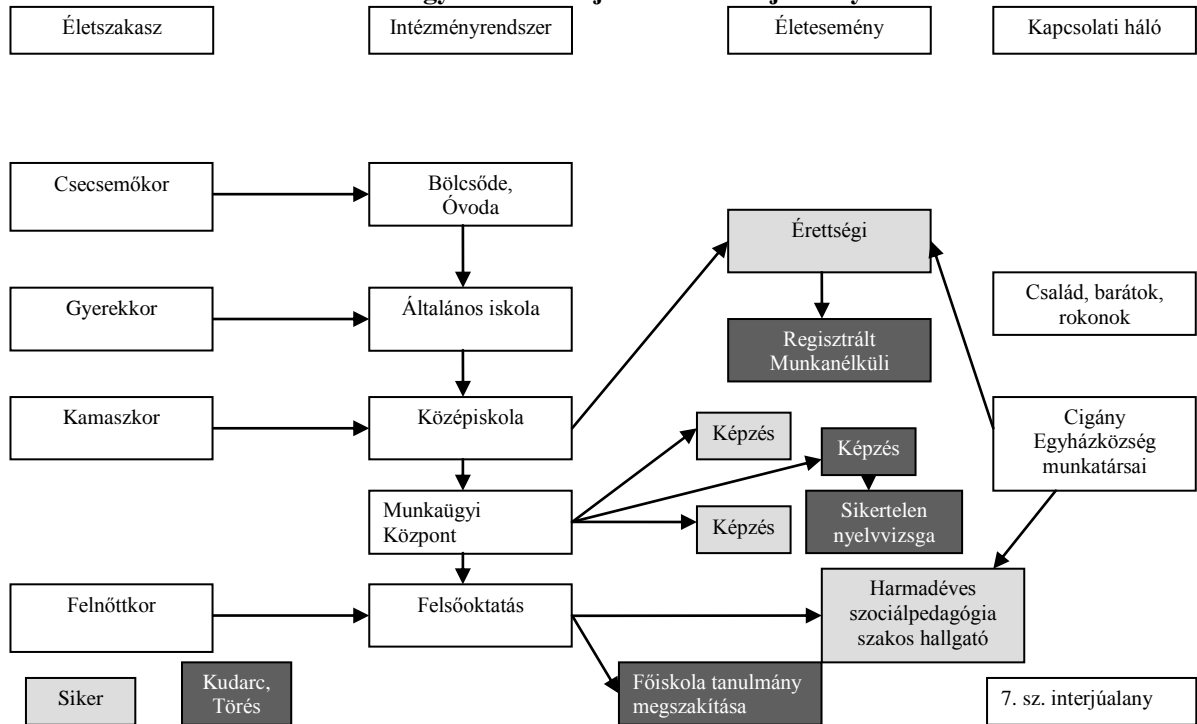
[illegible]

Életszakasz

Intézményrendszer

Életesemény

Kapcsolati háló

Csecsemőkor

Bölcsőde, Óvoda

Érettségi

Gyerekkor

Általános iskola

Család, barátok, rokonok

Regisztrált Munkanélküli

Kamaszkor

Középiskola

Cigány Egyházközség munkatársai

Képzés

Képzés

Munkaügyi Központ

Sikertelen nyelvvizsga

Képzés

Felnőttkor

Felsőoktatás

Harmadéves szociálpedagógia szakos hallgató

Siker

Kudarc, Törés

Főiskola tanulmány megszakítása

7. sz. interjúalany